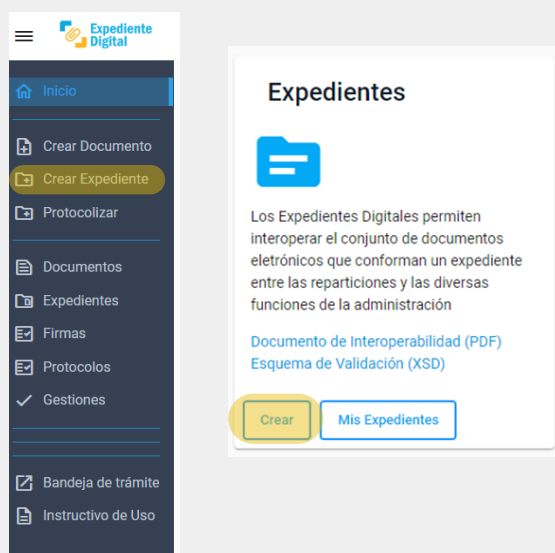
Expediente Digital

Inicio

Crear Documento

Crear Expediente

Protocolizar

Documentos

Expedientes

Firmas

Protocolos

Gestiones

Bandeja de trámite

Instructivo de Uso

Expedientes

Los Expedientes Digitales permiten interoperar el conjunto de documentos eletrónicos que conforman un expediente entre las reparticiones y las diversas funciones de la administración

Documento de Interoperabilidad (PDF)
Esquema de Validación (XSD)

Crear

Mis Expedientes